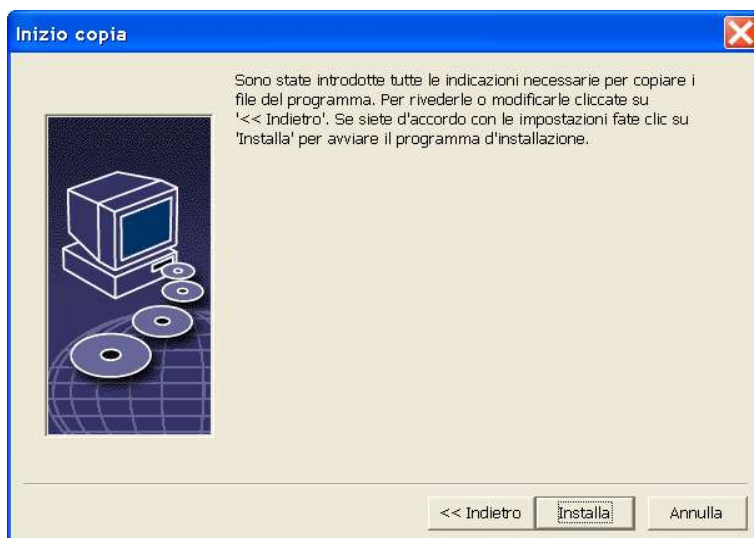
Inizio copia

Sono state introdotte tutte le indicazioni necessarie per copiare i file del programma. Per rivederle o modificarle cliccate su '<< Indietro'. Se siete d'accordo con le impostazioni fate clic su 'Installa' per avviare il programma d'installazione.

<< Indietro

Installa

Annulla